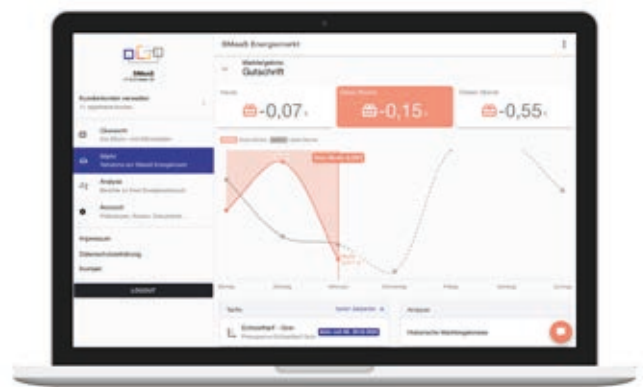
SMaaS Energiemarkt

Marktergebnis
Gutschrift

Heute
-0,07

Diese Woche
-0,15

Diese Woche
-0,55

Kundendaten verwalten

Übersicht

Markt

Analyse

Account

Impressum

Datenschutzerklärung

Kontakt

LOGOUT

Tarife

Einkaufstarif - Gran

Analyse

Historische Marktergebnisse